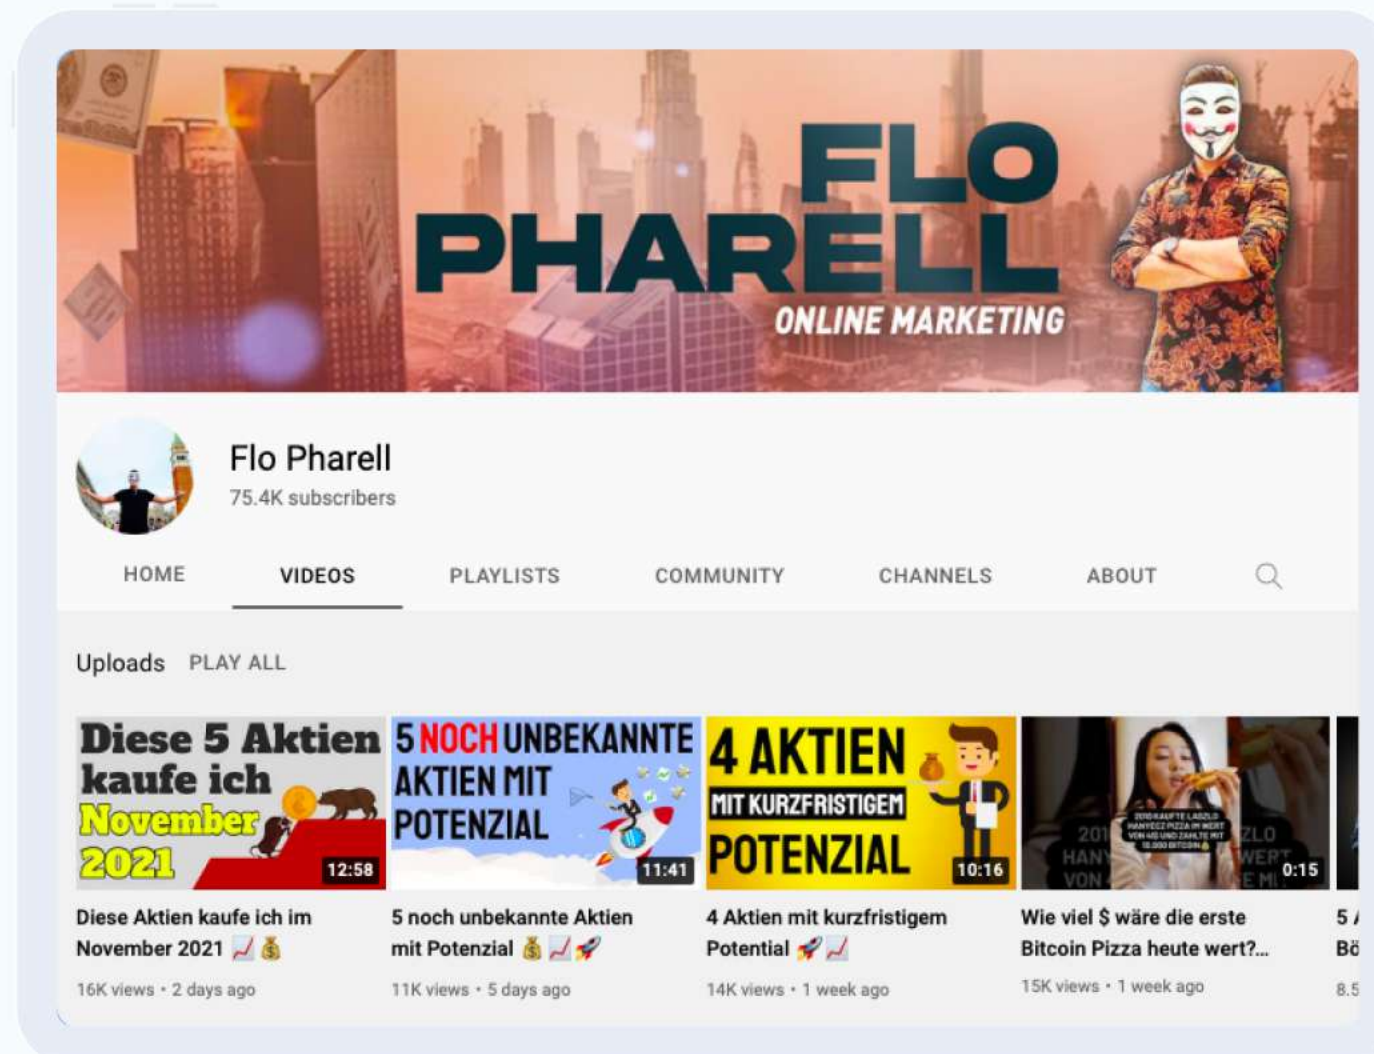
FLO PHARELL
ONLINE MARKETING

Flo Pharell
75.4K subscribers

HOME VIDEOS PLAYLISTS COMMUNITY CHANNELS ABOUT

Uploads PLAY ALL

Diese 5 Aktien kaufe ich November 2021
12:58
Diese Aktien kaufe ich im November 2021 📈 💰
16K views • 2 days ago

5 NOCH UNBEKANNTE AKTIEN MIT POTENZIAL
11:41
5 noch unbekannte Aktien mit Potenzial 💰 📈 🚀
11K views • 5 days ago

4 AKTIEN MIT KURZFRISTIGEM POTENZIAL
10:16
4 Aktien mit kurzfristigem Potential 🚀 📈
14K views • 1 week ago

201 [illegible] HAN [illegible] VON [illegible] ZLO WERT E MI
0:15
Wie viel $ wäre die erste Bitcoin Pizza heute wert?...
15K views • 1 week ago

5 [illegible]
Bö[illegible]
8.5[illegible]